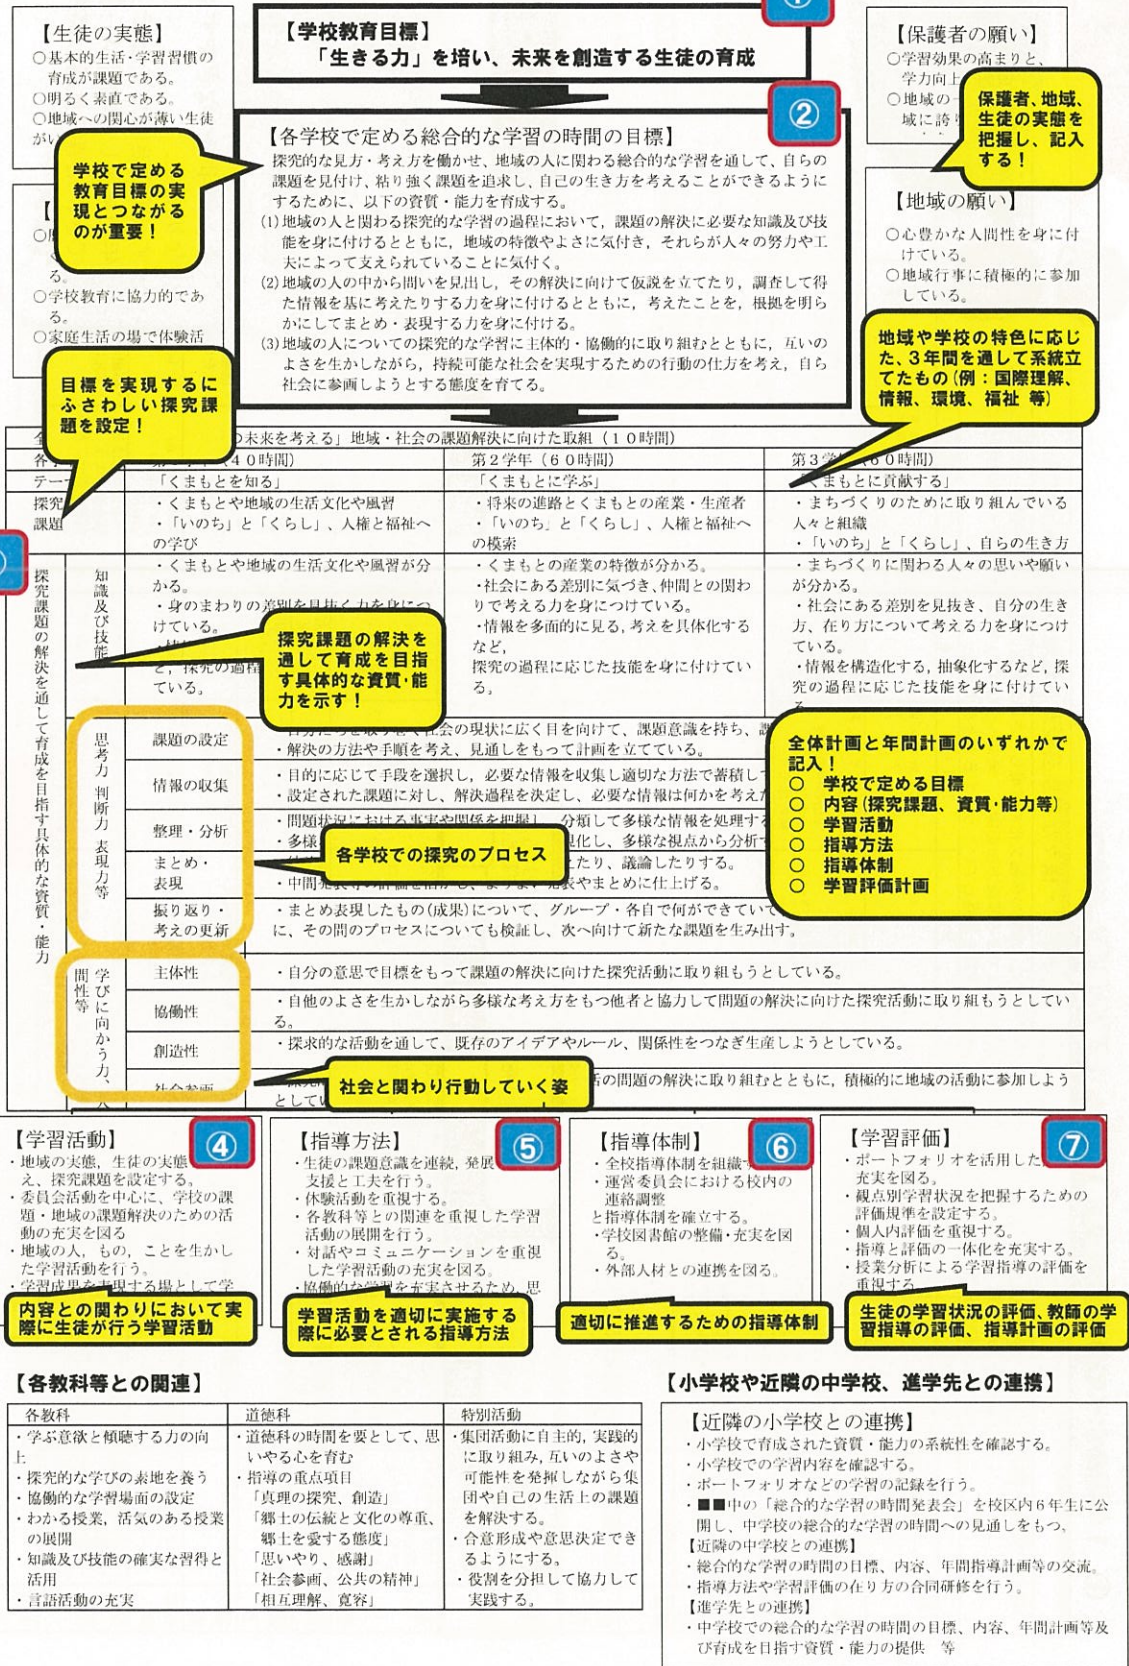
【生徒の実態】
○基本的生活・学習習慣の育成が課題である。
○明るく素直である。
○地域への関心が薄い生徒が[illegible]

【学校教育目標】
「生きる力」を培い、未来を創造する生徒の育成

【保護者の願い】
○学習効果の高まりと、学力向上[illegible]
○地域の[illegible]域に誇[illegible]

保護者、地域、生徒の実態を把握し、記入する！

②
【各学校で定める総合的な学習の時間の目標】
探究的な見方・考え方を働かせ、地域の人に関わる総合的な学習を通して、自らの課題を見付け、粘り強く課題を追求し、自己の生き方を考えることができるようにするために、以下の資質・能力を育成する。
(1)地域の人と関わる探究的な学習の過程において、課題の解決に必要な知識及び技能を身に付けるとともに、地域の特徴やよさに気付き、それらが人々の努力や工夫によって支えられていることに気付く。
(2)地域の人の中から問いを見出し、その解決に向けて仮説を立てたり、調査して得た情報を基に考えたりする力を身に付けるとともに、考えたことを、根拠を明らかにしてまとめ・表現する力を身に付ける。
(3)地域の人についての探究的な学習に主体的・協働的に取り組むとともに、互いのよさを生かしながら、持続可能な社会を実現するための行動の仕方を考え、自ら社会に参画しようとする態度を育てる。

学校で定める教育目標の実現とつながるのが重要！

【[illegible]
○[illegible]る。
○学校教育に協力的である。
○家庭生活の場で体験活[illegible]

【地域の願い】
○心豊かな人間性を身に付けている。
○地域行事に積極的に参加している。

地域や学校の特色に応じた、3年間を通して系統立てたもの（例：国際理解、情報、環境、福祉 等）

目標を実現するにふさわしい探究課題を設定！

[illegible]の未来を考える」地域・社会の課題解決に向けた取組（10時間）

| 各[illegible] | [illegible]（40時間） | 第2学年（60時間） | 第3学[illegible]（60時間） |
|---|---|---|---|
| テー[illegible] | 「くまもとを知る」 | 「くまもとに学ぶ」 | 「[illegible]まもとに貢献する」 |
| 探究課題 | ・くまもとや地域の生活文化や風習<br>・「いのち」と「くらし」、人権と福祉への学び | ・将来の進路とくまもとの産業・生産者<br>・「いのち」と「くらし」、人権と福祉への模索 | ・まちづくりのために取り組んでいる人々と組織<br>・「いのち」と「くらし」、自らの生き方 |
| 知識及び技能 | ・くまもとや地域の生活文化や風習が分かる。<br>・身のまわりの差別を見抜く力を身につけている。<br>・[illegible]と、探究の過程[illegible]ている。 | ・くまもとの産業の特徴が分かる。<br>・社会にある差別に気づき、仲間との関わりで考える力を身につけている。<br>・情報を多面的に見る、考えを具体化するなど、探究の過程に応じた技能を身に付けている。 | ・まちづくりに関わる人々の思いや願いが分かる。<br>・社会にある差別を見抜き、自分の生き方、在り方について考える力を身につけている。<br>・情報を構造化する、抽象化するなど、探究の過程に応じた技能を身に付けている。 |

探究課題の解決を通して育成を目指す具体的な資質・能力

探究課題の解決を通して育成を目指す具体的な資質・能力を示す！

思考力、判断力、表現力等
課題の設定　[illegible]会の現状に広く目を向けて、課題意識を持ち、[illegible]
・解決の方法や手順を考え、見通しをもって計画を立てている。
情報の収集　・目的に応じて手段を選択し、必要な情報を収集し適切な方法で蓄積し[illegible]
・設定された課題に対し、解決過程を決定し、必要な情報は何かを考え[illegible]
整理・分析　・問題状況における事実や関係を把握し、分類して多様な情報を処理す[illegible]
・多様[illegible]化し、多様な視点から分析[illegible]
まとめ・表現　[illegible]たり、議論したりする。
・中間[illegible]発表やまとめに仕上げる。
振り返り・考えの更新　・まとめ表現したもの（成果）について、グループ・各自で何ができていて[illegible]に、その間のプロセスについても検証し、次へ向けて新たな課題を生み出す。

各学校での探究のプロセス

全体計画と年間計画のいずれかで記入！
○ 学校で定める目標
○ 内容（探究課題、資質・能力等）
○ 学習活動
○ 指導方法
○ 指導体制
○ 学習評価計画

学びに向かう力、人間性等
主体性　・自分の意思で目標をもって課題の解決に向けた探究活動に取り組もうとしている。
協働性　・自他のよさを生かしながら多様な考え方をもつ他者と協力して問題の解決に向けた探究活動に取り組もうとしている。
創造性　・探求的な活動を通して、既存のアイデアやルール、関係性をつなぎ生産しようとしている。
社会参画　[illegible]の問題の解決に取り組むとともに、積極的に地域の活動に参加しようとしてい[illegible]

社会と関わり行動していく姿

【学習活動】④
・地域の実態、生徒の実態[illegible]え、探究課題を設定する。
・委員会活動を中心に、学校の課題・地域の課題解決のための活動の充実を図る
・地域の人，もの，ことを生かした学習活動を行う。
・学習成果を表現する場として学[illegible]

内容との関わりにおいて実際に生徒が行う学習活動

【指導方法】⑤
・生徒の課題意識を連続，発展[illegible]支援と工夫を行う。
・体験活動を重視する。
・各教科等との関連を重視した学習活動の展開を行う。
・対話やコミュニケーションを重視した学習活動の展開を図る。
・協働的な学習を充実させるため，思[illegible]

学習活動を適切に実施する際に必要とされる指導方法

【指導体制】⑥
・全校指導体制を組織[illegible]
・運営委員会における校内の連絡調整と指導体制を確立する。
・学校図書館の整備・充実を図る。
・外部人材との連携を図る。

適切に推進するための指導体制

【学習評価】⑦
・ポートフォリオを活用した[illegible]充実を図る。
・観点別学習状況を把握するための評価規準を設定する。
・個人内評価を重視する。
・指導と評価の一体化を充実する。
・授業分析による学習指導の評価を重視する。

生徒の学習状況の評価、教師の学習指導の評価、指導計画の評価

【各教科等との関連】

| 各教科 | 道徳科 | 特別活動 |
|---|---|---|
| ・学ぶ意欲と傾聴する力の向上<br>・探究的な学びの素地を養う<br>・協働的な学習場面の設定<br>・わかる授業，活気のある授業の展開<br>・知識及び技能の確実な習得と活用<br>・言語活動の充実 | ・道徳科の時間を要として，思いやる心を育む<br>・指導の重点項目<br>「真理の探究、創造」<br>「郷土の伝統と文化の尊重、郷土を愛する態度」<br>「思いやり、感謝」<br>「社会参画、公共の精神」<br>「相互理解、寛容」 | ・集団活動に自主的，実践的に取り組み，互いのよさや可能性を発揮しながら集団や自己の生活上の課題を解決する。<br>・合意形成や意思決定できるようにする。<br>・役割を分担して協力して実践する。 |

【小学校や近隣の中学校、進学先との連携】

【近隣の小学校との連携】
・小学校で育成された資質・能力の系統性を確認する。
・小学校での学習内容を確認する。
・ポートフォリオなどの学習の記録を行う。
・■■中の「総合的な学習の時間発表会」を校区内6年生に公開し、中学校の総合的な学習の時間への見通しをもつ。
【近隣の中学校との連携】
・総合的な学習の時間の目標、内容、年間指導計画等の交流。
・指導方法や学習評価の在り方の合同研修を行う。
【進学先との連携】
・中学校での総合的な学習の時間の目標、内容、年間計画等及び育成を目指す資質・能力の提供　等